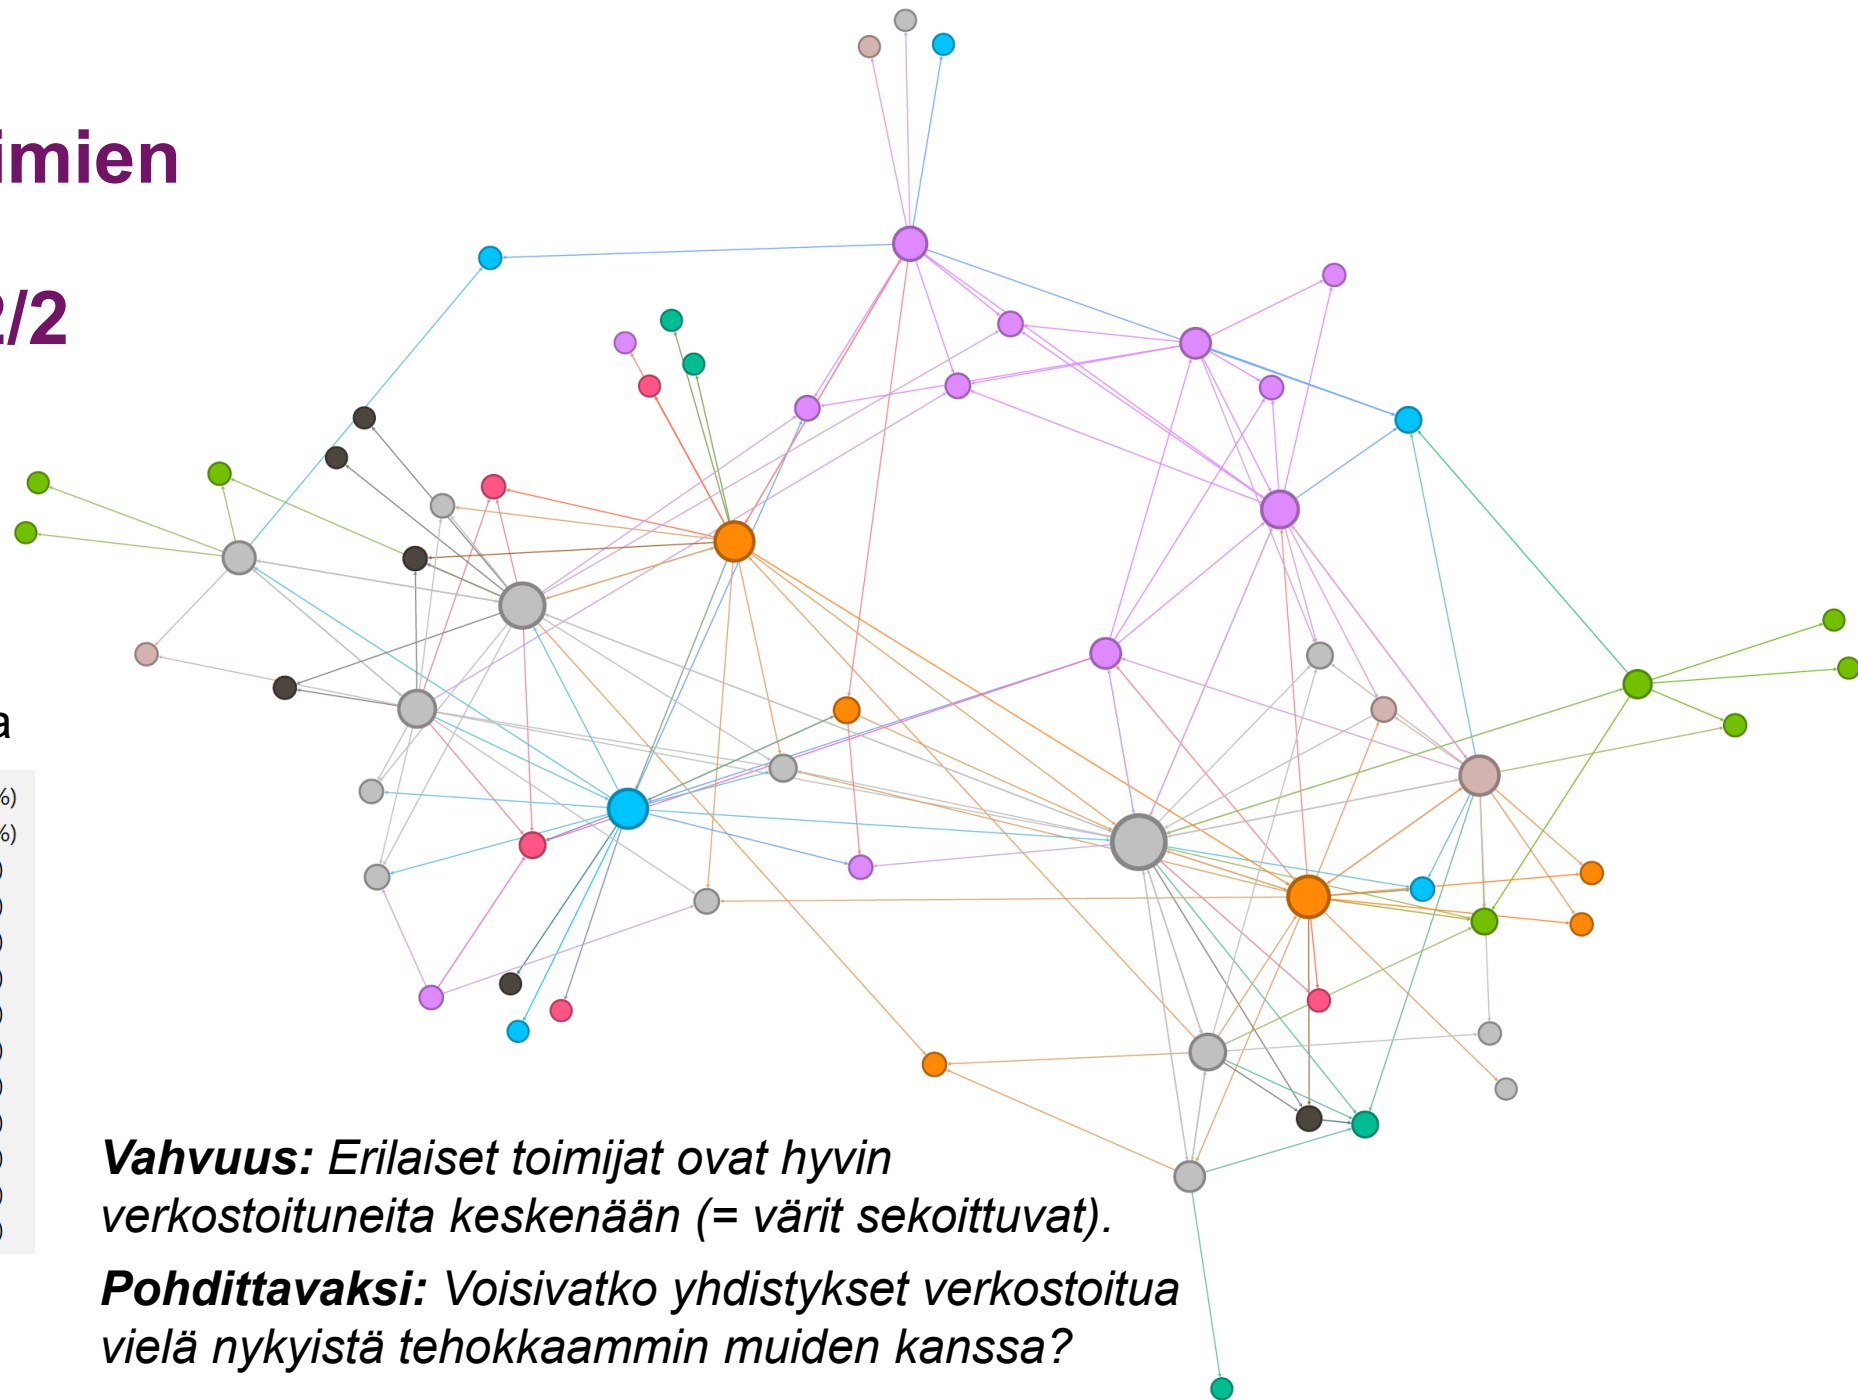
imien

2/2

a

%)
%)

**Vahvuus:** Erilaiset toimijat ovat hyvin verkostoituneita keskenään (= värit sekoittuvat).

**Pohdittavaksi:** Voisivatko yhdistykset verkostoitua vielä nykyistä tehokkaammin muiden kanssa?